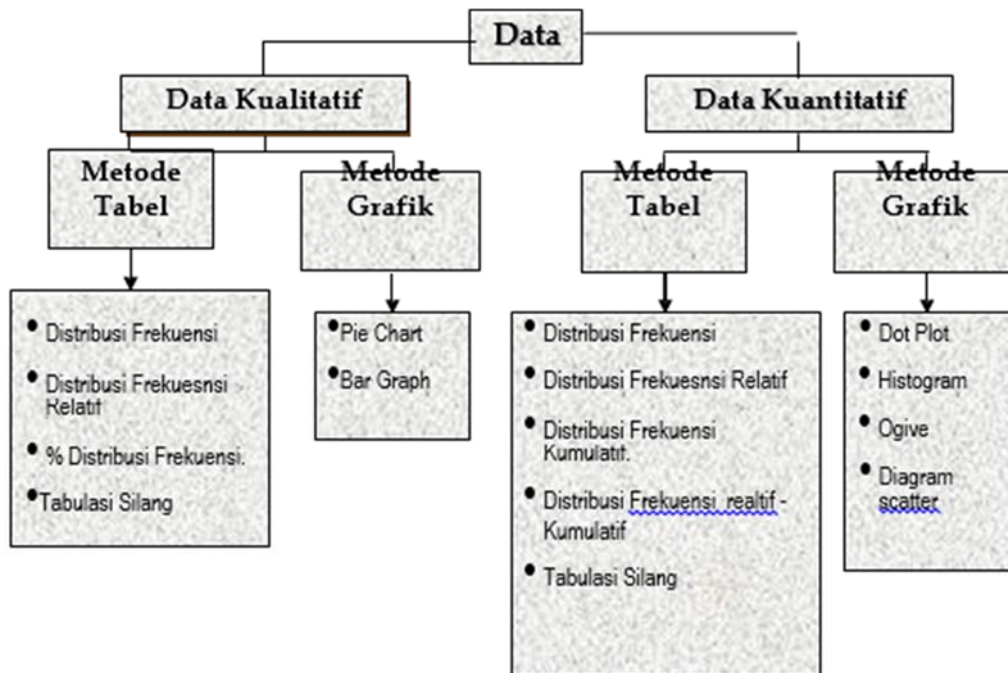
Data

Data Kualitatif

Metode Tabel

- Distribusi Frekuensi
- Distribusi Frekuesnsi Relatif
- % Distribusi Frekuensi.
- Tabulasi Silang

Metode Grafik

- Pie Chart
- Bar Graph

Data Kuantitatif

Metode Tabel

- Distribusi Frekuensi
- Distribusi Frekuesnsi Relatif
- Distribusi Frekuensi Kumulatif.
- Distribusi Frekuensi realtif - Kumulatif
- Tabulasi Silang

Metode Grafik

- Dot Plot
- Histogram
- Ogive
- Diagram scatter